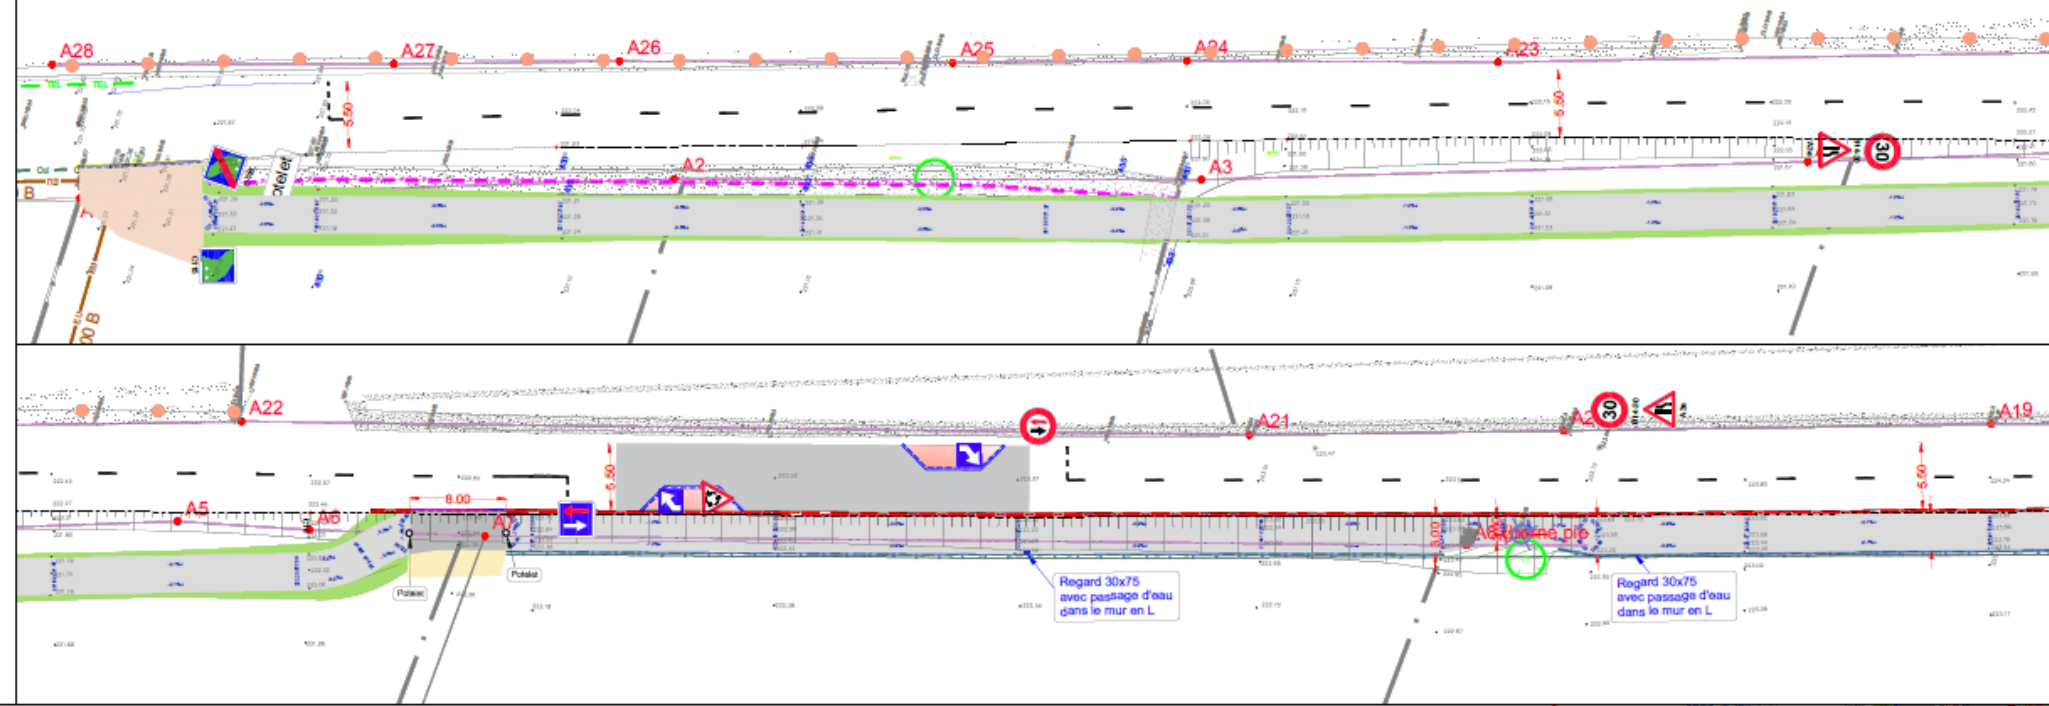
A28
A27
A26
A25
A24
A23
TEL
TEL
5.50
5.50
A2
A3
Potelet
B
00 B
30

A22
A21
A19
30
5.50
5.50
8.00
A5
A6
A7
Potelet
Potelet
3.00
A8
Regard 30x75 avec passage d'eau dans le mur en L
Regard 30x75 avec passage d'eau dans le mur en L